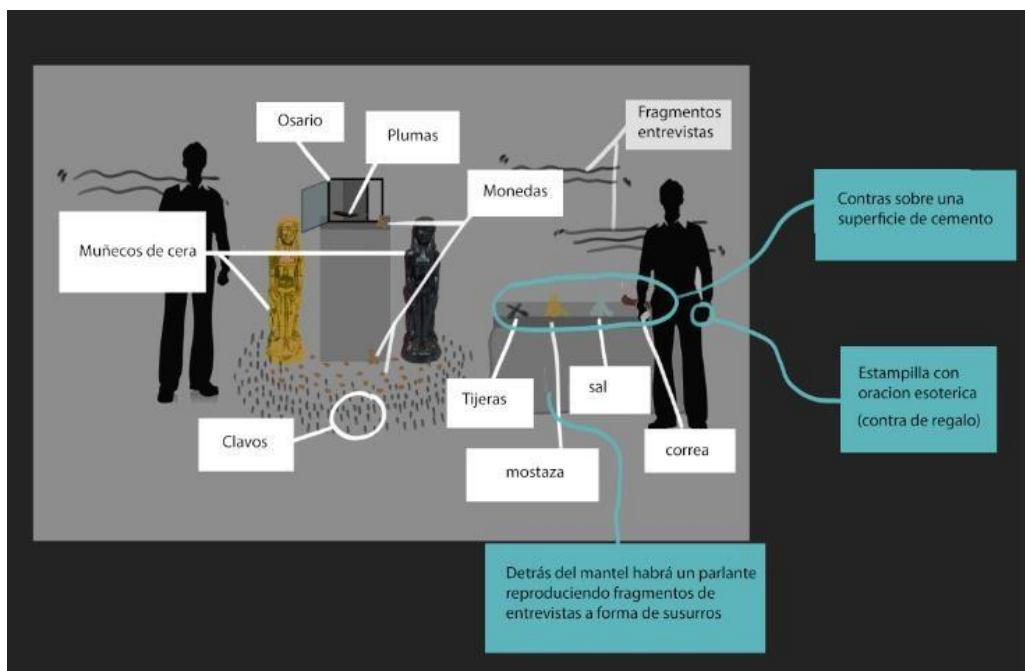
Osario

Plumas

Fragmentos entrevistas

Monedas

Contras sobre una superficie de cemento

Muñecos de cera

Estampilla con oracion esoterica (contra de regalo)

Tijeras

sal

Clavos

correa

mostaza

Detrás del mantel habrá un parlante reproduciendo fragmentos de entrevistas a forma de susurros